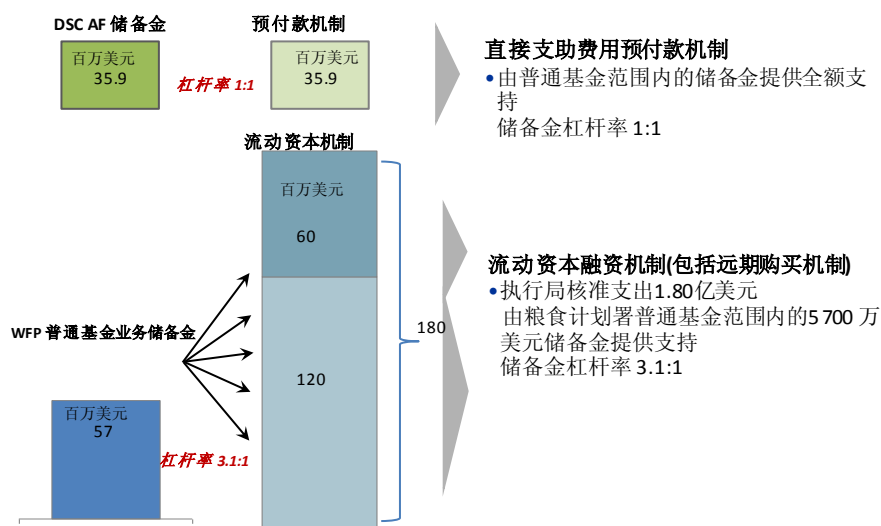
DSC AF 储备金

百万美元
35.9

杠杆率 1:1

预付款机制

百万美元
35.9

直接支助费用预付款机制
• 由普通基金范围内的储备金提供全额支持
储备金杠杆率 1:1

流动资本机制

百万美元
60

120

180

WFP 普通基金业务储备金

百万美元
57

杠杆率 3.1:1

流动资本融资机制(包括远期购买机制)
• 执行局核准支出1.80亿美元
由粮食计划署普通基金范围内的5 700 万美元储备金提供支持
储备金杠杆率 3.1:1